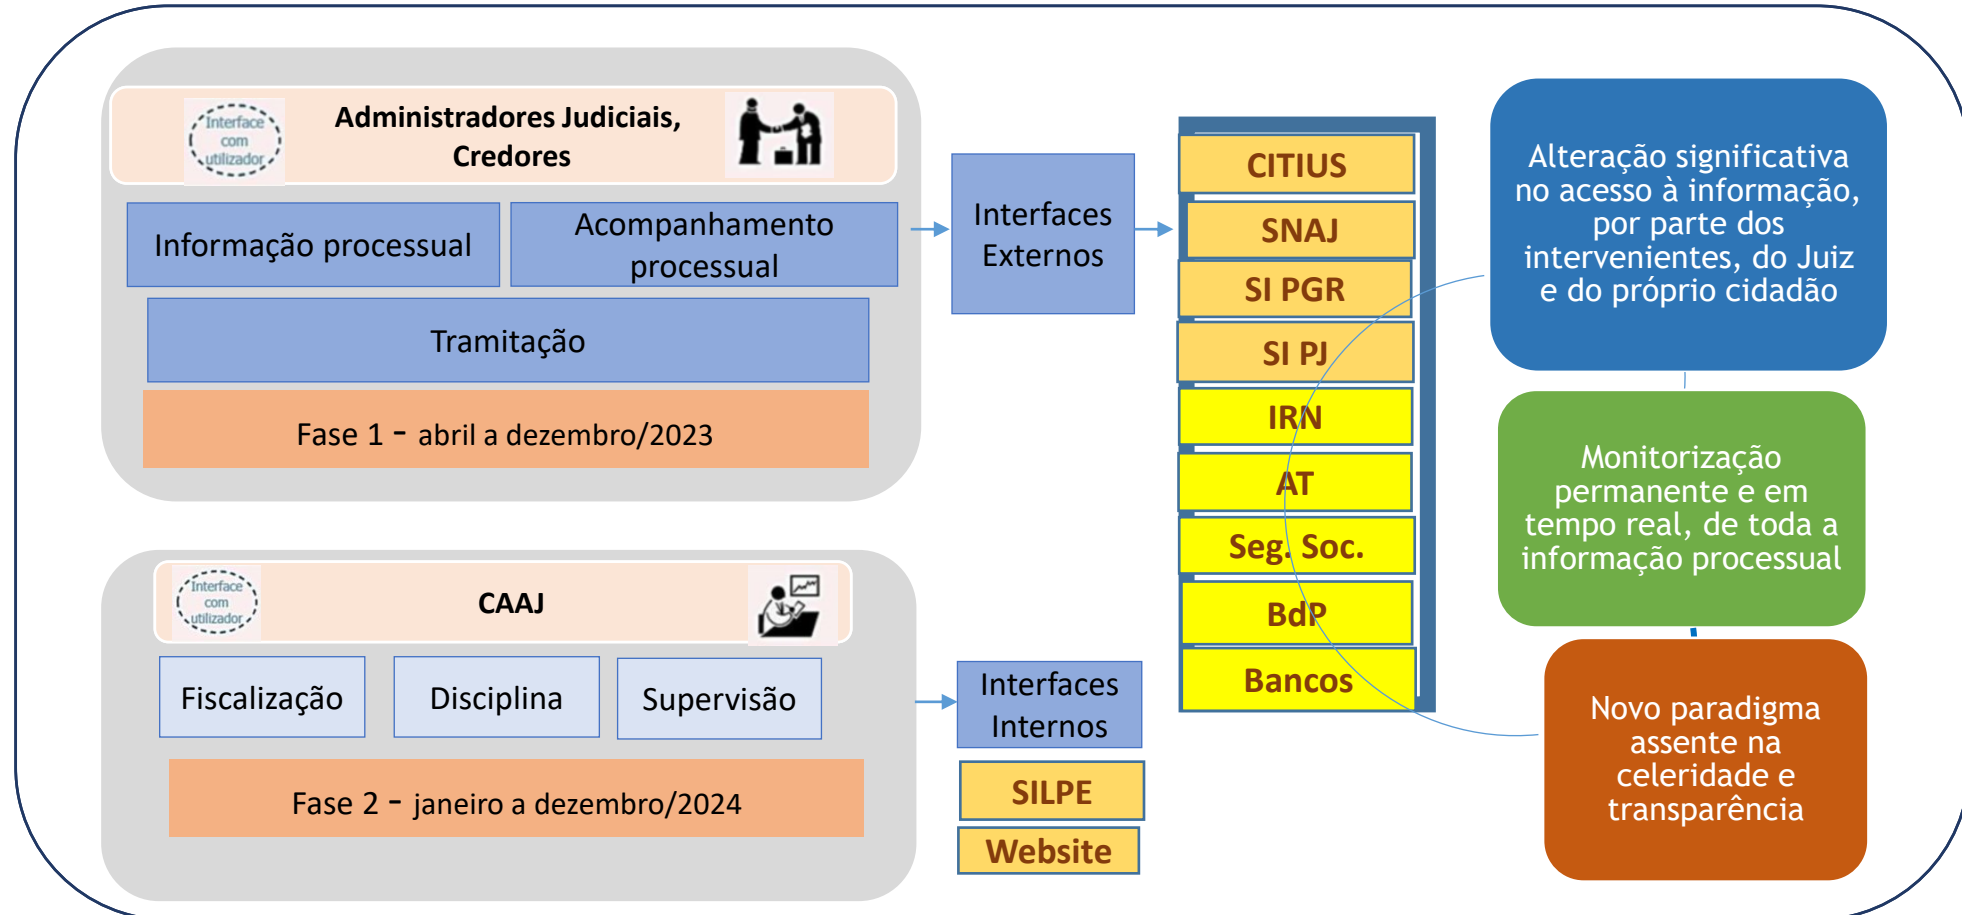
Interface com utilizador

Administradores Judiciais, Credores

Informação processual

Acompanhamento processual

Tramitação

Fase 1 – abril a dezembro/2023

Interfaces Externos

CITIUS

SNAJ

SI PGR

SI PJ

IRN

AT

Seg. Soc.

BdP

Bancos

Alteração significativa no acesso à informação, por parte dos intervenientes, do Juiz e do próprio cidadão

Monitorização permanente e em tempo real, de toda a informação processual

Interface com utilizador

CAAJ

Fiscalização

Disciplina

Supervisão

Fase 2 – janeiro a dezembro/2024

Interfaces Internos

SILPE

Website

Novo paradigma assente na celeridade e transparência